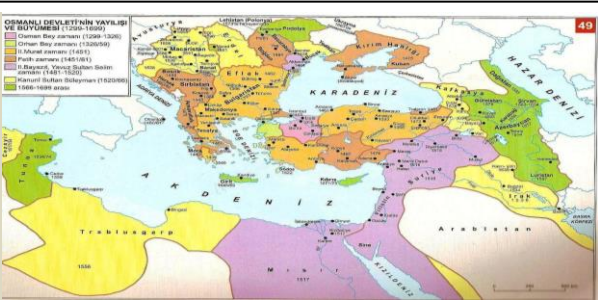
OSMANLI DEVLETİ'NİN YAYILIŞI VE BÜYÜMESİ (1299-1699)

Osman Bey zamanı (1299-1326)
Orhan Bey zamanı (1326/59)
II. Murat zamanı (1451)
Fatih zamanı (1451/81)
II. Bayezit, Yavuz Sultan Selim zamanı (1481-1520)
Kanuni Sultan Süleyman (1520/66)
1566-1699 arası

49

Lehistan (Polonya)
Podolya
Kırım Hanlığı
Macaristan
Eflak
Boğdan
Sırbistan
Bulgaristan
KARADENİZ
Kafkasya
HAZAR DENİZİ
Gürcistan
Azerbaycan
Irak
Luristan
Suriye
A K D E N İ Z
Trablusgarp
Tunus
Mısır
Arabistan
KIZILDENİZ
BASRA KÖRFEZİ
1517
1551
1556
1574